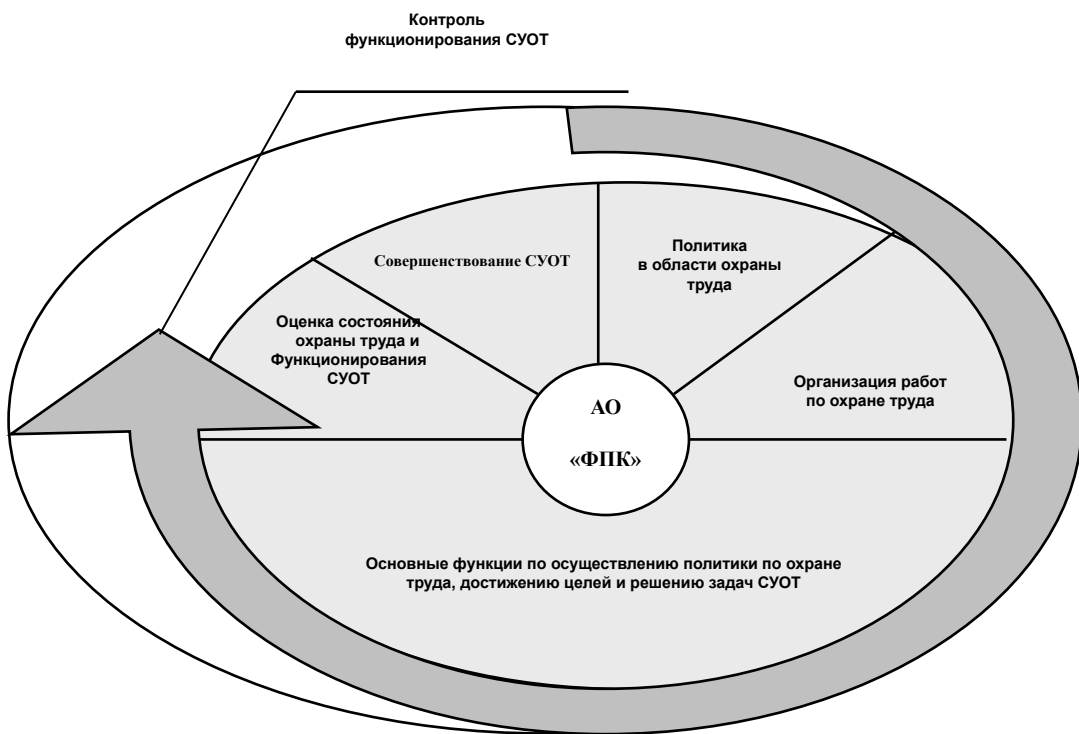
Контроль функционирования СУОТ

Совершенствование СУОТ

Политика в области охраны труда

Оценка состояния охраны труда и Функционирования СУОТ

АО «ФПК»

Организация работ по охране труда

Основные функции по осуществлению политики по охране труда, достижению целей и решению задач СУОТ